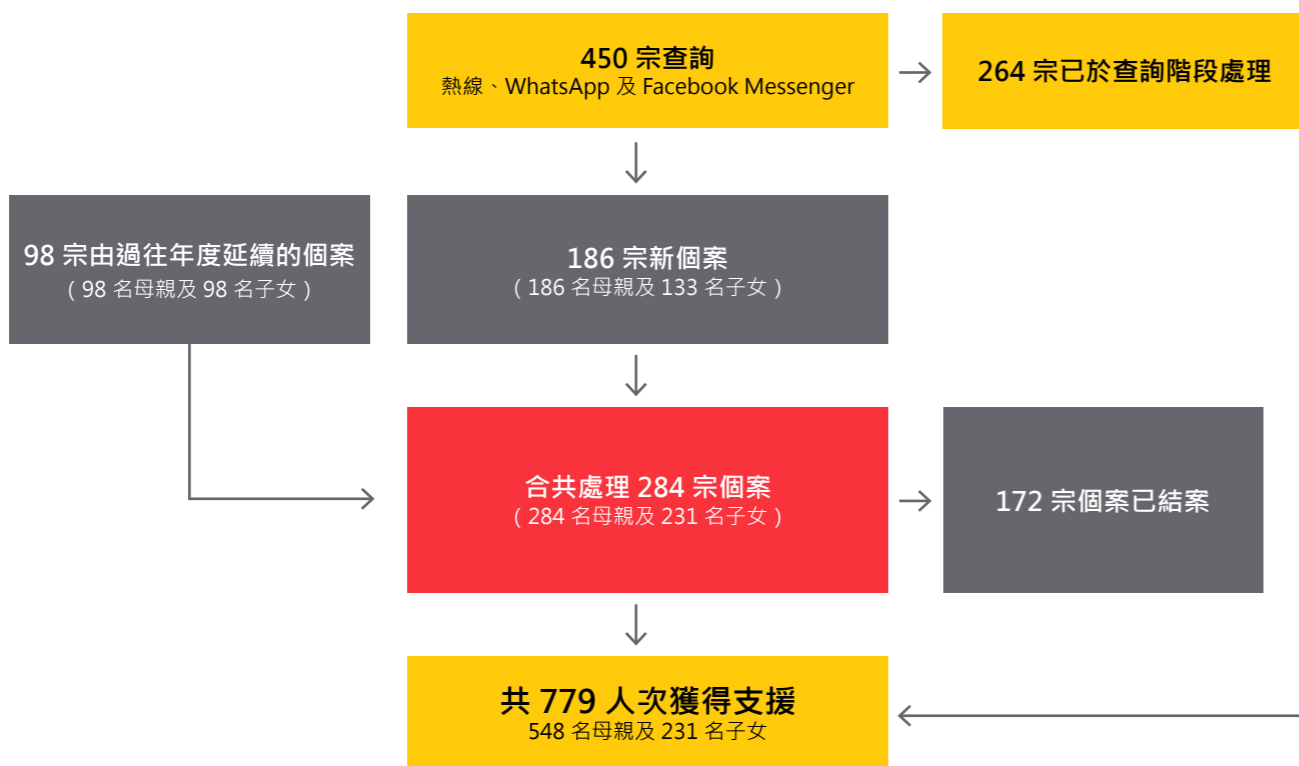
450 宗查詢
熱線、WhatsApp 及 Facebook Messenger

264 宗已於查詢階段處理

98 宗由過往年度延續的個案
( 98 名母親及 98 名子女 )

186 宗新個案
( 186 名母親及 133 名子女 )

合共處理 284 宗個案
( 284 名母親及 231 名子女 )

172 宗個案已結案

共 779 人次獲得支援
548 名母親及 231 名子女